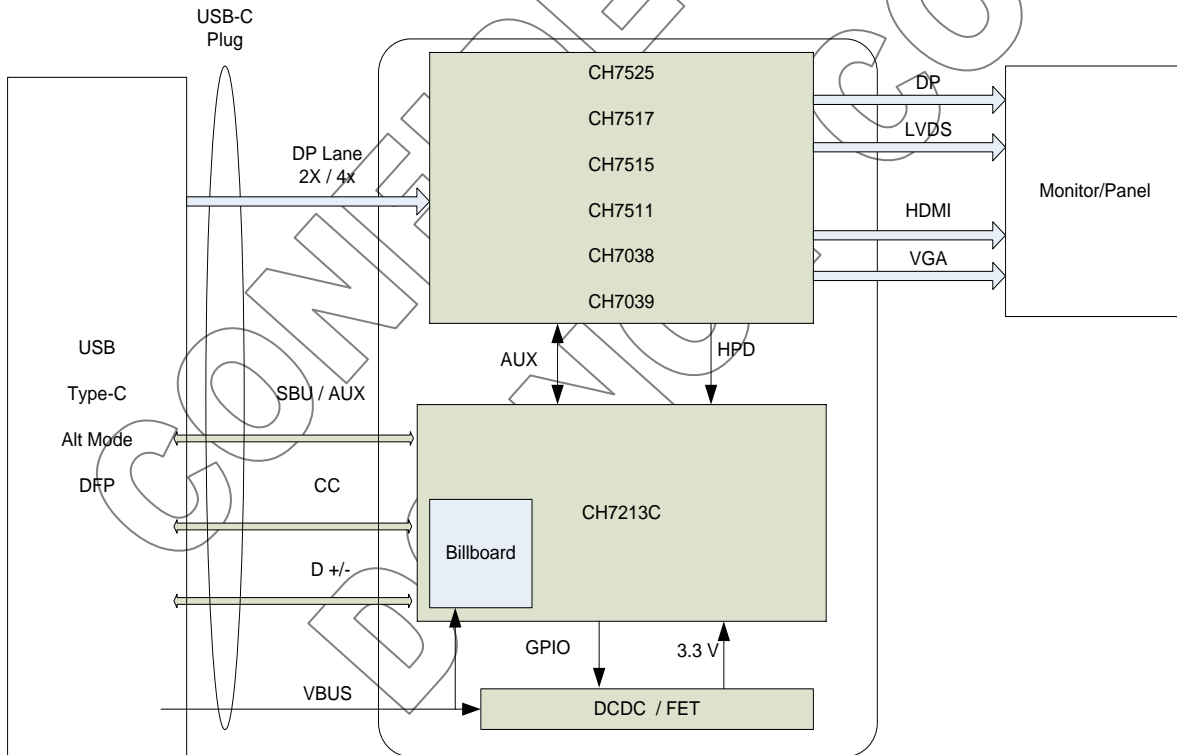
USB-C
Plug

CH7525
CH7517
CH7515
CH7511
CH7038
CH7039

DP
LVDS
HDMI
VGA

Monitor/Panel

DP Lane
2X / 4x

USB
Type-C
Alt Mode
DFP

SBU / AUX
CC
D +/-

AUX
HPD

CH7213C
Billboard

GPIO
3.3 V
VBUS
DCDC / FET

CONFIDENTIAL